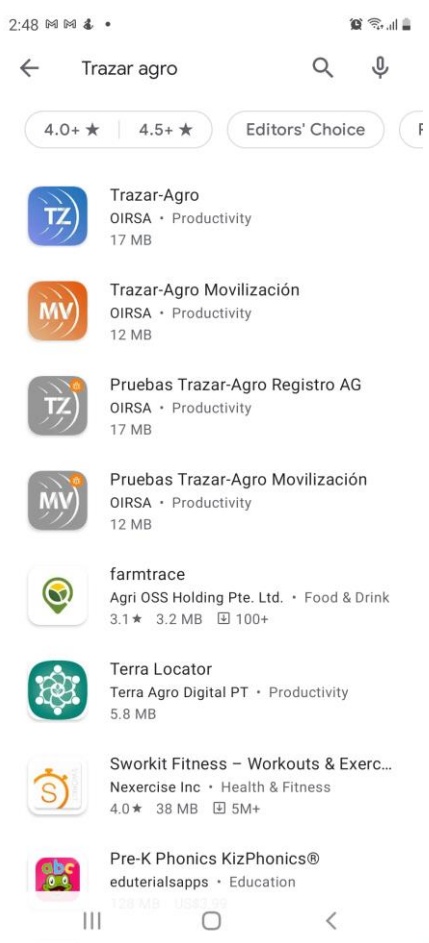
2:48

Trazar agro

4.0+ ★ | 4.5+ ★ Editors' Choice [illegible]

TZ
Trazar-Agro
OIRSA • Productivity
17 MB

MV
Trazar-Agro Movilización
OIRSA • Productivity
12 MB

TZ
Pruebas Trazar-Agro Registro AG
OIRSA • Productivity
17 MB

MV
Pruebas Trazar-Agro Movilización
OIRSA • Productivity
12 MB

farmtrace
Agri OSS Holding Pte. Ltd. • Food & Drink
3.1★ 3.2 MB 100+

Terra Locator
Terra Agro Digital PT • Productivity
5.8 MB

Sworkit Fitness – Workouts & Exerc...
Nexercise Inc • Health & Fitness
4.0★ 38 MB 5M+

abc
Pre-K Phonics KizPhonics®
eduterialsapps • Education
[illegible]